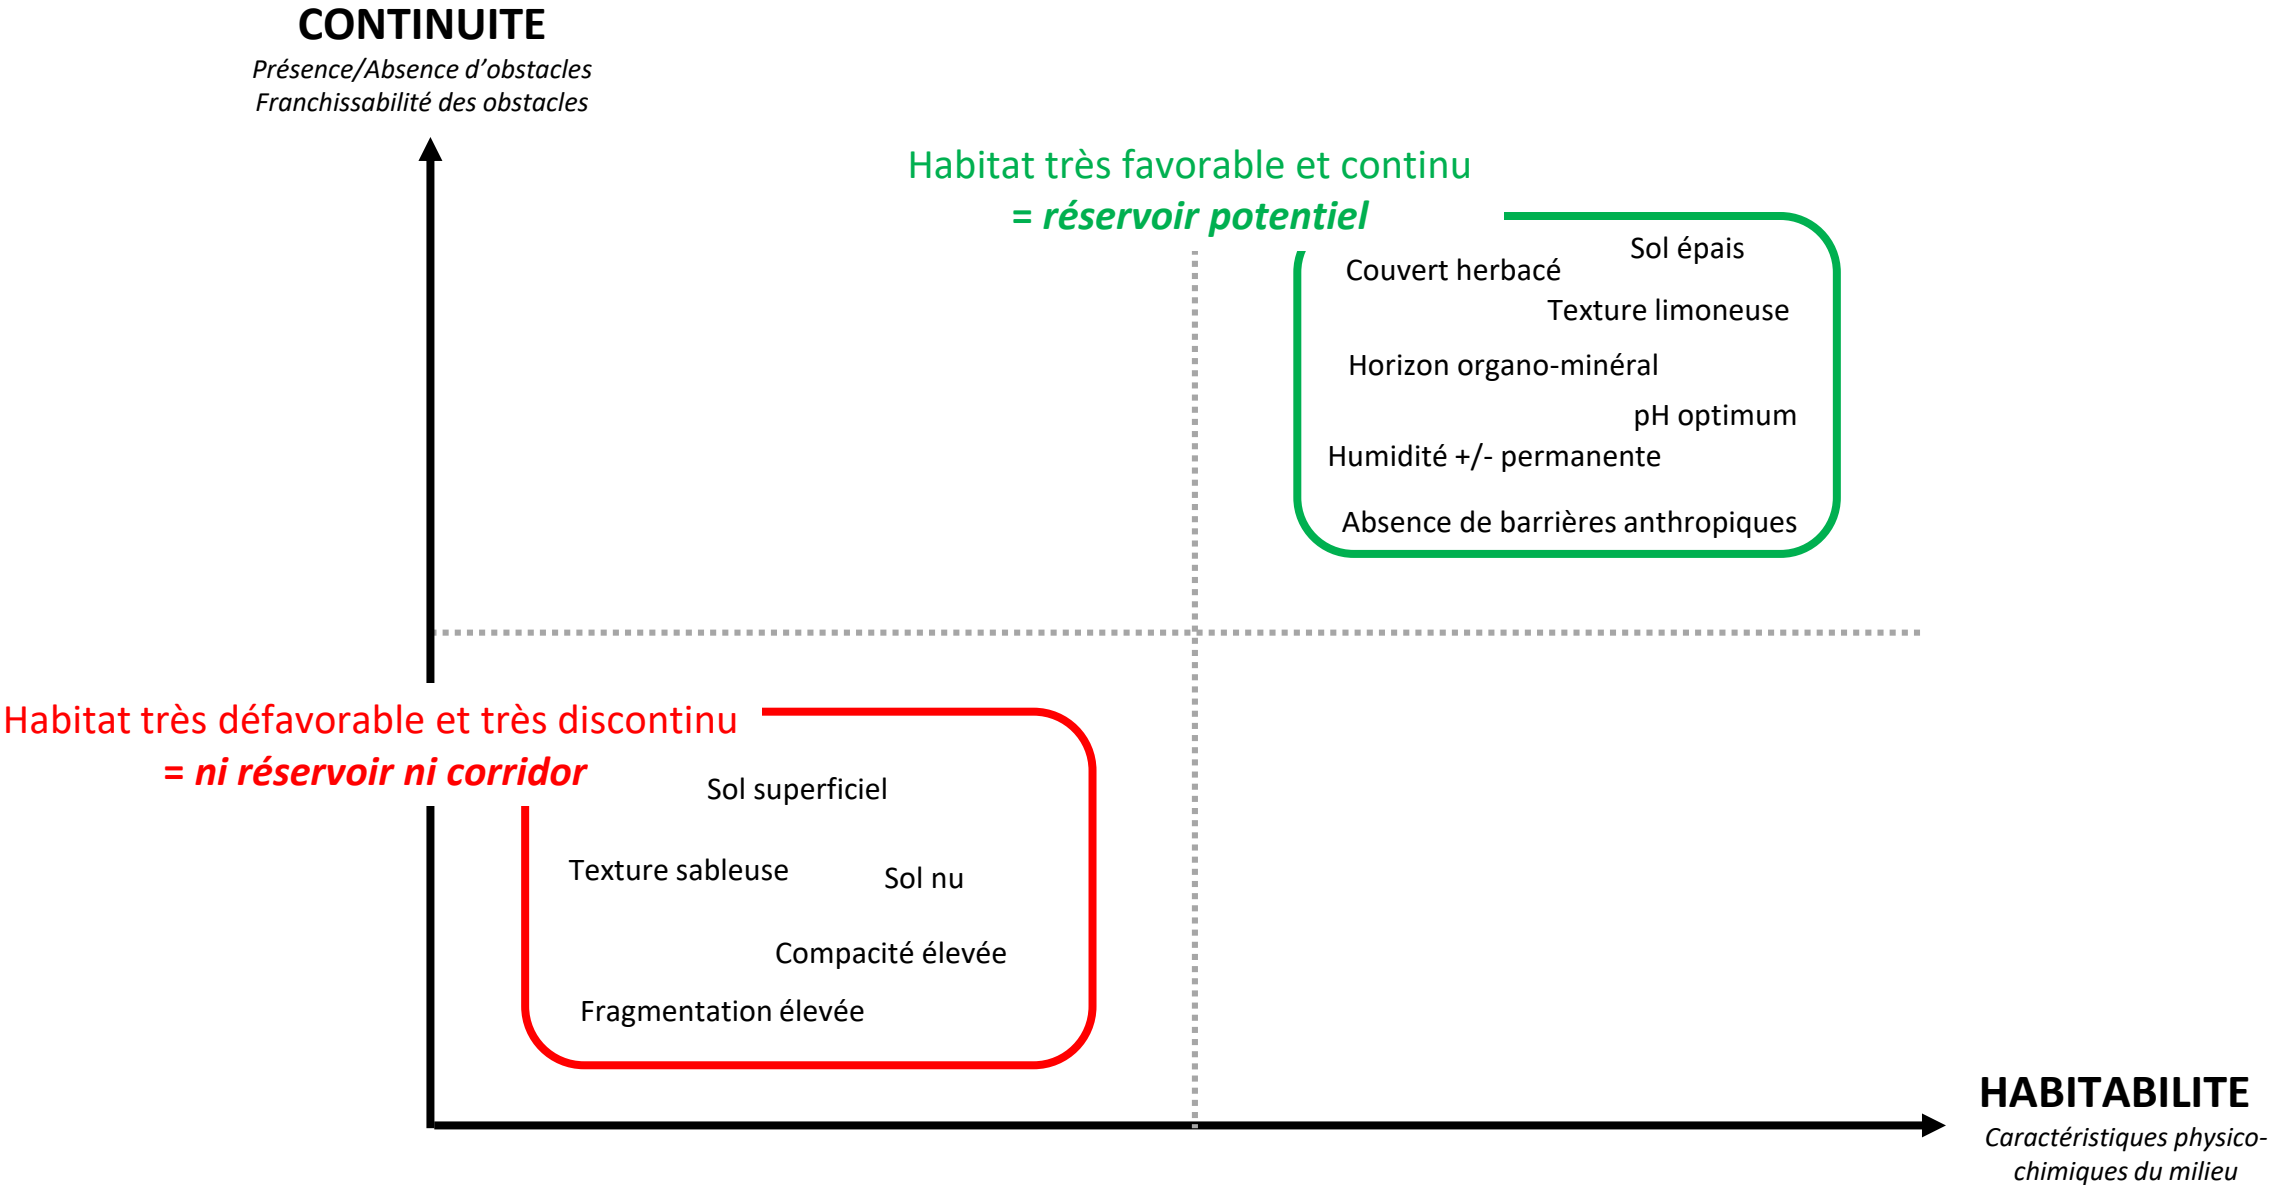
CONTINUITE
Présence/Absence d'obstacles
Franchissabilité des obstacles

Habitat très favorable et continu
= réservoir potentiel

Sol épais
Couvert herbacé
Texture limoneuse
Horizon organo-minéral
pH optimum
Humidité +/- permanente
Absence de barrières anthropiques

Habitat très défavorable et très discontinu
= ni réservoir ni corridor

Sol superficiel
Texture sableuse
Sol nu
Compacité élevée
Fragmentation élevée

HABITABILITE
Caractéristiques physico-chimiques du milieu